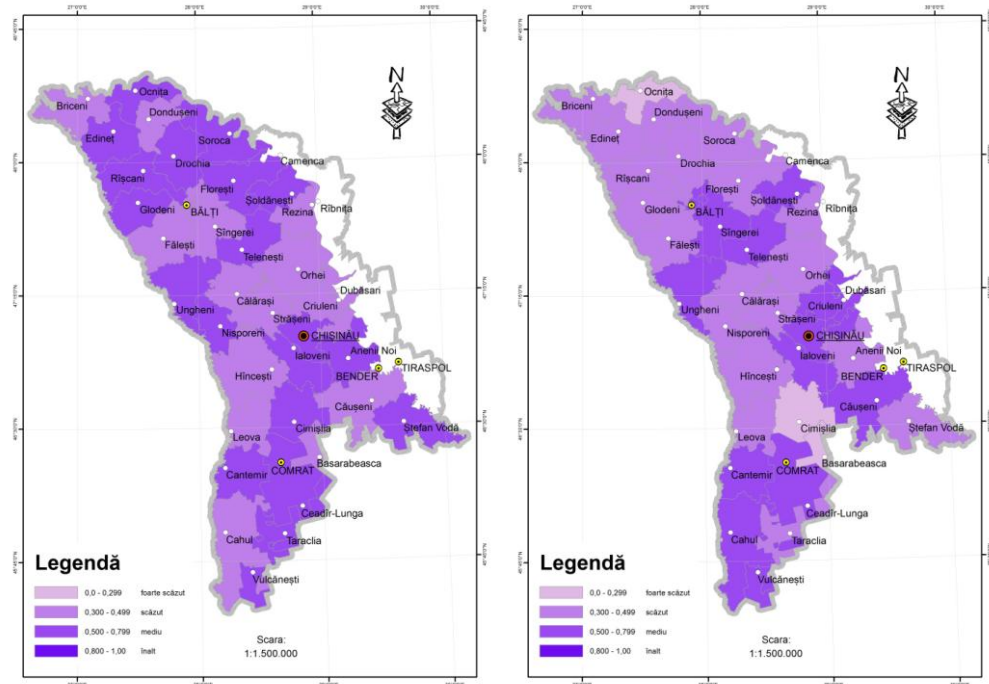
27°0'0"E 28°0'0"E 29°0'0"E 30°0'0"E

N

Ocnița
Briceni
Dondușeni
Edineț
Soroca
Camenca
Drochia
Rîșcani
Florești
Glodeni
BĂLȚI
Șoldănești
Rezina
Rîbnița
Sîngerei
Fălești
Telenești
Orhei
Dubăsari
Călărași
Criuleni
Ungheni
Strășeni
Nisporeni
CHIȘINĂU
Ialoveni
Anenii Noi
TIRASPOL
BENDER
Hîncești
Căușeni
Ștefan Vodă
Cimișlia
Leova
COMRAT
Basarabeasca
Cantemir
Ceadîr-Lunga
Cahul
Taraclia
Vulcănești

Legendă
0,0 - 0,299 foarte scăzut
0,300 - 0,499 scăzut
0,500 - 0,799 mediu
0,800 - 1,00 înalt

Scara:
1:1.500.000

27°0'0"E 28°0'0"E 29°0'0"E 30°0'0"E

N

Ocnița
Briceni
Dondușeni
Edineț
Soroca
Camenca
Drochia
Rîșcani
Florești
Glodeni
BĂLȚI
Șoldănești
Rezina
Rîbnița
Sîngerei
Fălești
Telenești
Orhei
Dubăsari
Călărași
Criuleni
Ungheni
Strășeni
Nisporeni
CHIȘINĂU
Ialoveni
Anenii Noi
TIRASPOL
BENDER
Hîncești
Căușeni
Ștefan Vodă
Cimișlia
Leova
COMRAT
Basarabeasca
Cantemir
Ceadîr-Lunga
Cahul
Taraclia
Vulcănești

Legendă
0,0 - 0,299 foarte scăzut
0,300 - 0,499 scăzut
0,500 - 0,799 mediu
0,800 - 1,00 înalt

Scara:
1:1.500.000